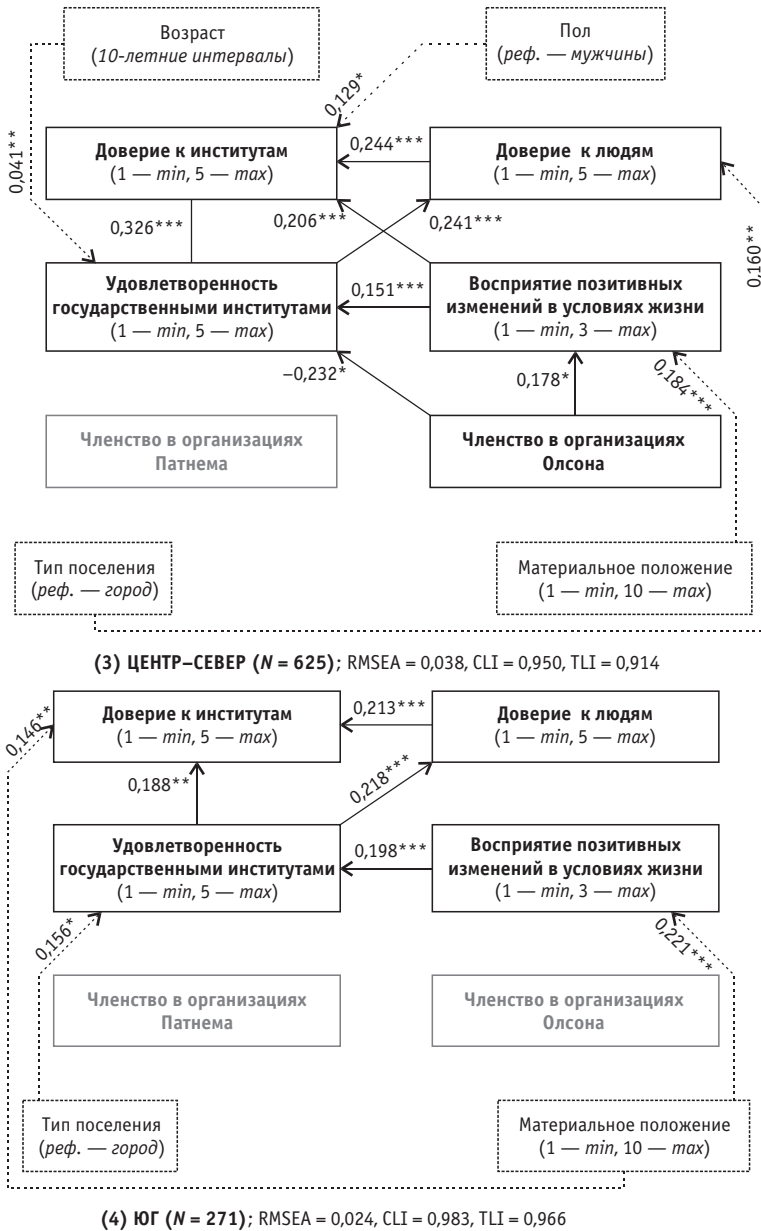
Возраст
(10-летние интервалы)

Пол
(реф. — мужчины)

0,041**

0,129*

Доверие к институтам
(1 — min, 5 — max)

0,244***

Доверие к людям
(1 — min, 5 — max)

0,160**

0,326***

0,206***

0,241***

Удовлетворенность государственными институтами
(1 — min, 5 — max)

0,151***

Восприятие позитивных изменений в условиях жизни
(1 — min, 3 — max)

–0,232*

0,178*

0,184***

Членство в организациях Патнема

Членство в организациях Олсона

Тип поселения
(реф. — город)

Материальное положение
(1 — min, 10 — max)

(3) ЦЕНТР–СЕВЕР (N = 625); RMSEA = 0,038, CLI = 0,950, TLI = 0,914

0,146**

Доверие к институтам
(1 — min, 5 — max)

0,213***

Доверие к людям
(1 — min, 5 — max)

0,188**

0,218***

Удовлетворенность государственными институтами
(1 — min, 5 — max)

0,198***

Восприятие позитивных изменений в условиях жизни
(1 — min, 3 — max)

0,156*

0,221***

Членство в организациях Патнема

Членство в организациях Олсона

Тип поселения
(реф. — город)

Материальное положение
(1 — min, 10 — max)

(4) ЮГ (N = 271); RMSEA = 0,024, CLI = 0,983, TLI = 0,966